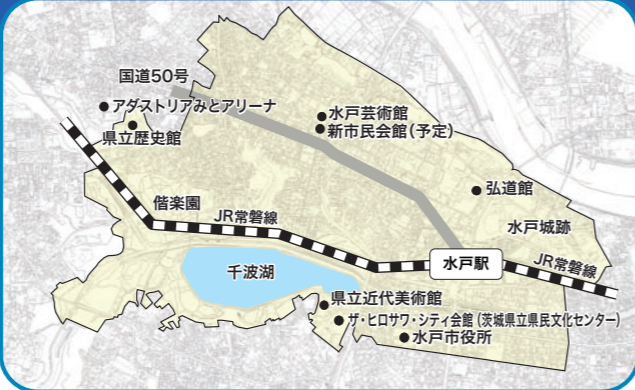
国道50号
アダストリアみとアリーナ
県立歴史館
水戸芸術館
新市民会館(予定)
弘道館
水戸城跡
偕楽園
JR常磐線
千波湖
水戸駅
JR常磐線
県立近代美術館
ザ・ヒロサワ・シティ会館(茨城県立県民文化センター)
水戸市役所